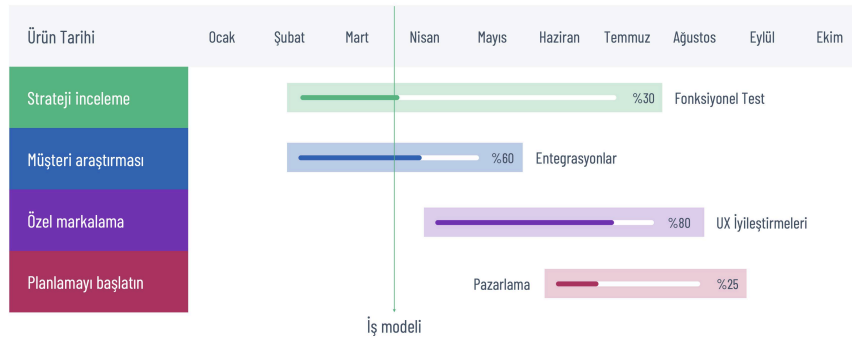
| Ürün Tarihi | Ocak | Şubat | Mart | Nisan | Mayıs | Haziran | Temmuz | Ağustos | Eylül | Ekim |
|---|---|---|---|---|---|---|---|---|---|---|

Strateji inceleme
%30 Fonksiyonel Test

Müşteri araştırması
%60 Entegrasyonlar

Özel markalama
%80 UX İyileştirmeleri

Planlamayı başlatın
Pazarlama %25

İş modeli